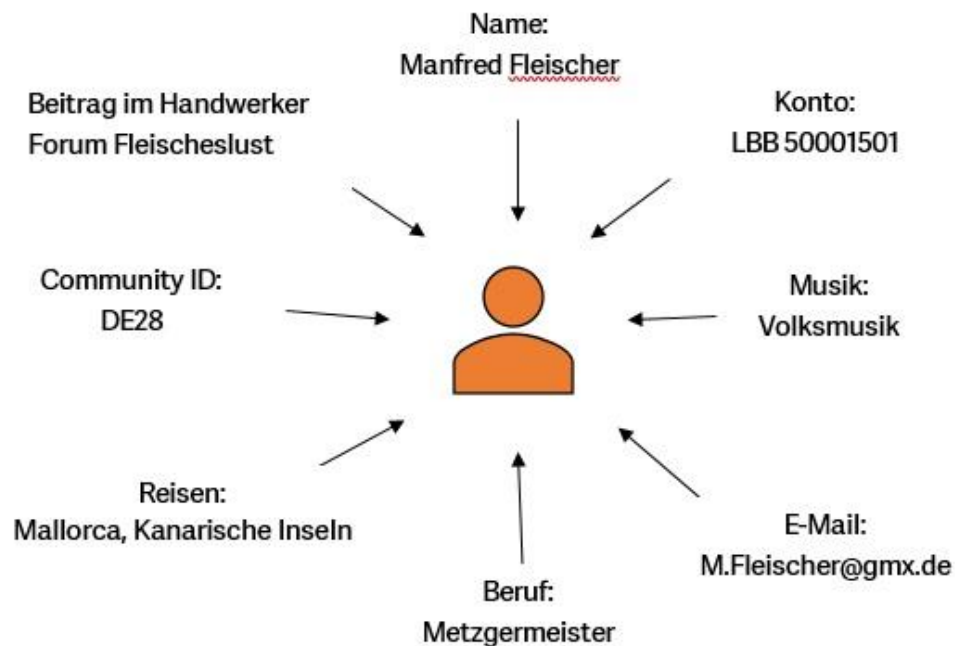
Name:
Manfred Fleischer

Beitrag im Handwerker
Forum Fleischeslust

Konto:
LBB 50001501

Community ID:
DE28

Musik:
Volksmusik

Reisen:
Mallorca, Kanarische Inseln

E-Mail:
M.Fleischer@gmx.de

Beruf:
Metzgermeister